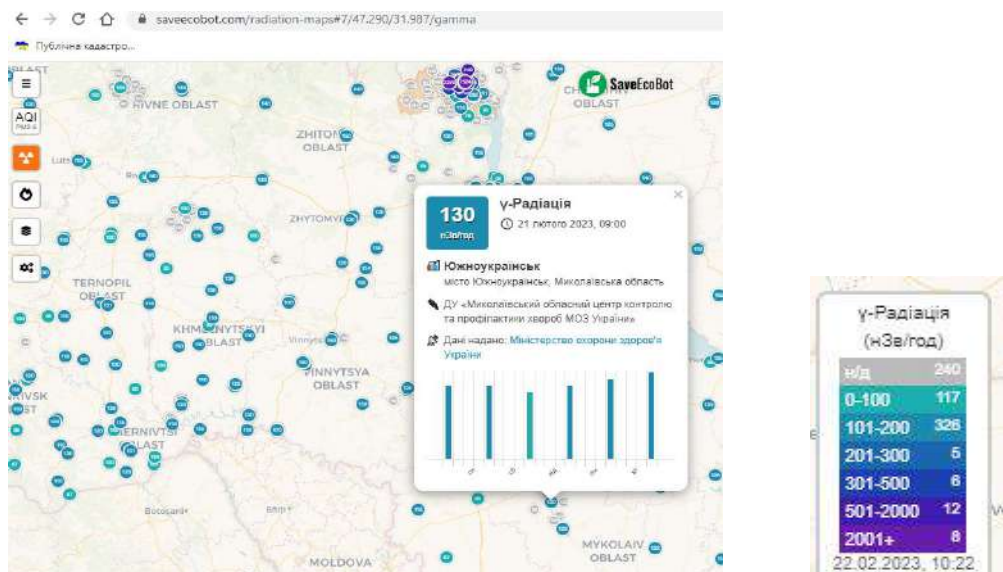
saveecobot.com/radiation-maps#7/47.290/31.987/gamma

Публічна кадастро...

AQI
PM2.5

SaveEcoBot

RIVNE OBLAST
ZHITOMIR OBLAST
ZHYTOMYR
CHERNIHIV OBLAST
TERNOPIL OBLAST
KHMELNYTSKYI OBLAST
VINNYTSYA OBLAST
CHERNIVTSI OBLAST
MYKOLAIV OBLAST
MOLDOVA
Botoșani

130
нЗв/год

γ-Радіація
21 лютого 2023, 09:00

Южноукраїнськ
місто Южноукраїнськ, Миколаївська область

ДУ «Миколаївський обласний центр контролю та профілактики хвороб МОЗ України»

Дані надано: Міністерство охорони здоров'я України

γ-Радіація
(нЗв/год)

| н/д | 240 |
|---|---|
| 0-100 | 117 |
| 101-200 | 326 |
| 201-300 | 5 |
| 301-500 | 6 |
| 501-2000 | 12 |
| 2001+ | 8 |

22.02.2023, 10:22